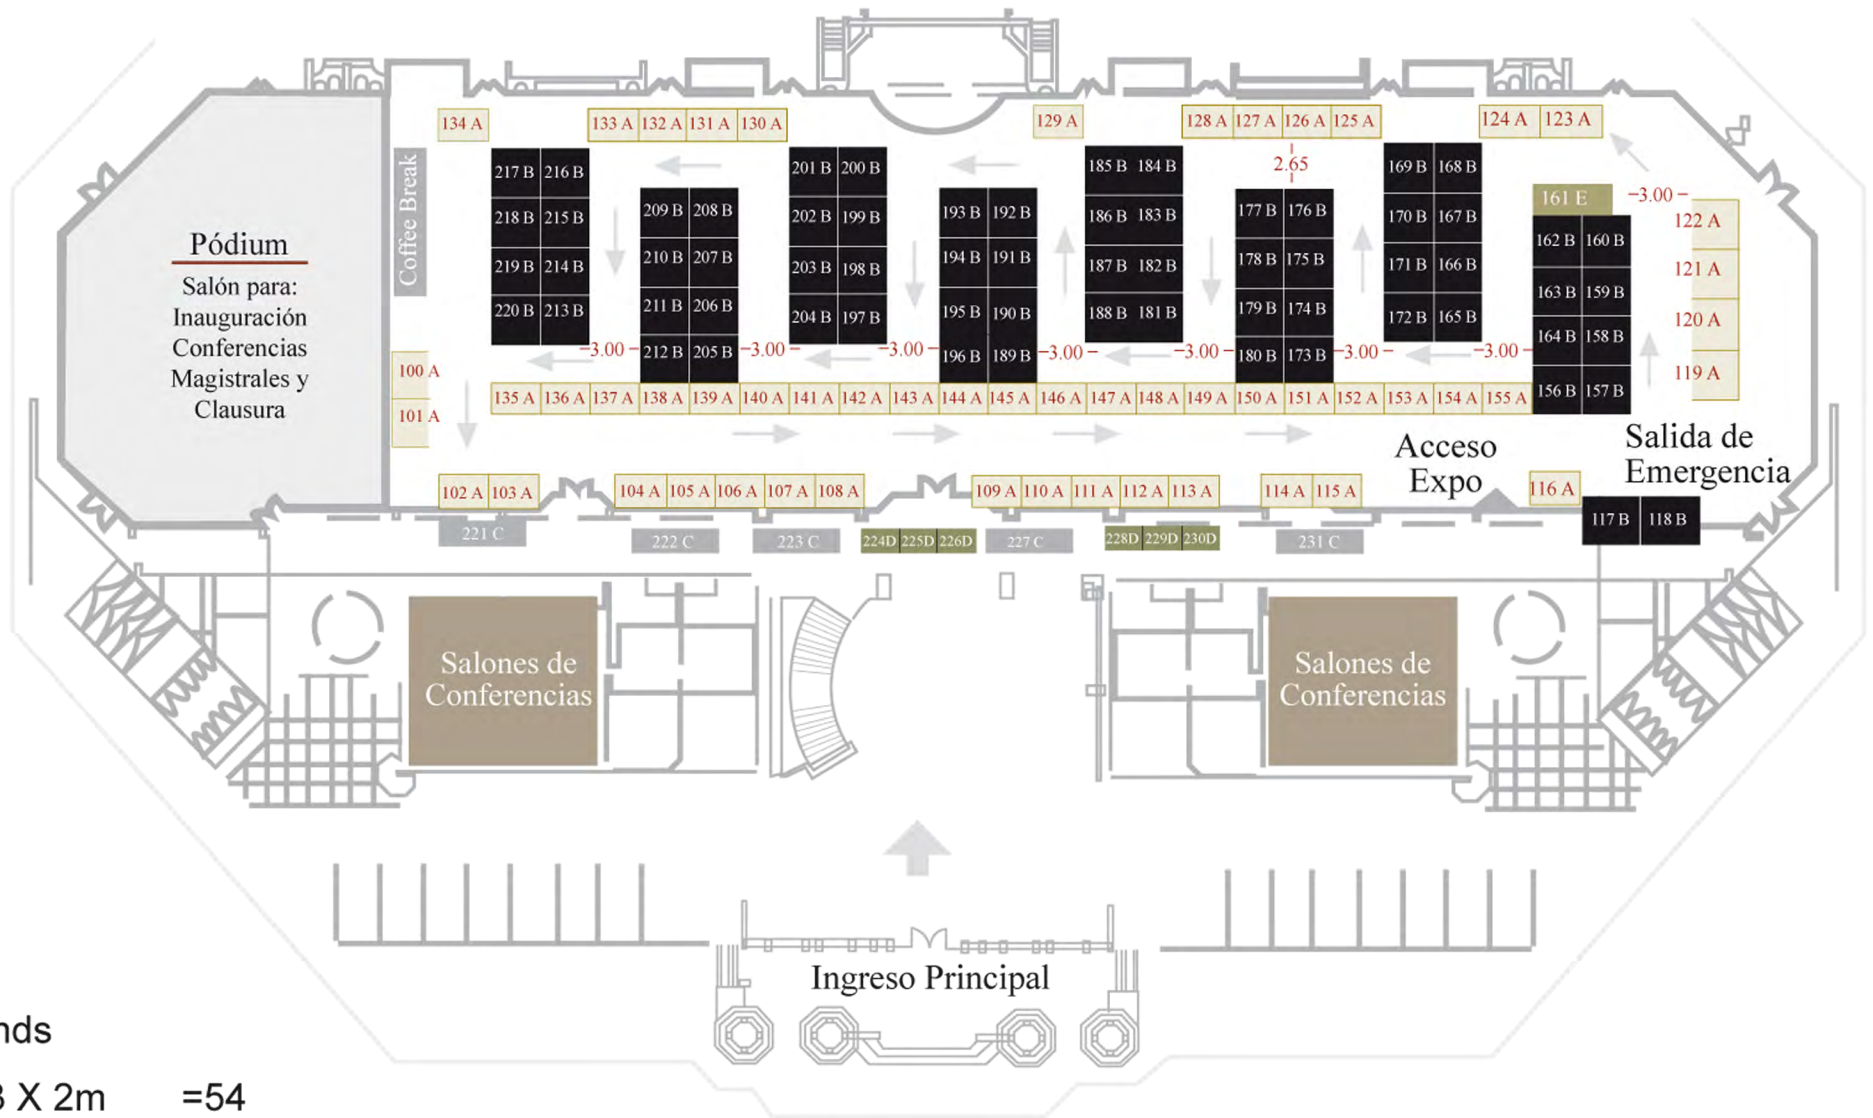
134 A
133 A 132 A 131 A 130 A
129 A
128 A 127 A 126 A 125 A
124 A 123 A

Pódium
Salón para: Inauguración Conferencias Magistrales y Clausura

Coffee Break

217 B 216 B
218 B 215 B
219 B 214 B
220 B 213 B

209 B 208 B
210 B 207 B
211 B 206 B
212 B 205 B

201 B 200 B
202 B 199 B
203 B 198 B
204 B 197 B

193 B 192 B
194 B 191 B
195 B 190 B
196 B 189 B

185 B 184 B
186 B 183 B
187 B 182 B
188 B 181 B

2.65

177 B 176 B
178 B 175 B
179 B 174 B
180 B 173 B

169 B 168 B
170 B 167 B
171 B 166 B
172 B 165 B

161 E
-3.00-
162 B 160 B
163 B 159 B
164 B 158 B
156 B 157 B

122 A
121 A
120 A
119 A

-3.00- -3.00- -3.00- -3.00- -3.00- -3.00- -3.00-

100 A
101 A

135 A 136 A 137 A 138 A 139 A 140 A 141 A 142 A 143 A 144 A 145 A 146 A 147 A 148 A 149 A 150 A 151 A 152 A 153 A 154 A 155 A

Acceso Expo
Salida de Emergencia

102 A 103 A
104 A 105 A 106 A 107 A 108 A
109 A 110 A 111 A 112 A 113 A
114 A 115 A
116 A
117 B 118 B

221 C
222 C
223 C
224D 225D 226D
227 C
228D 229D 230D
231 C

Salones de Conferencias
Salones de Conferencias

Ingreso Principal

nds
3 X 2m =54